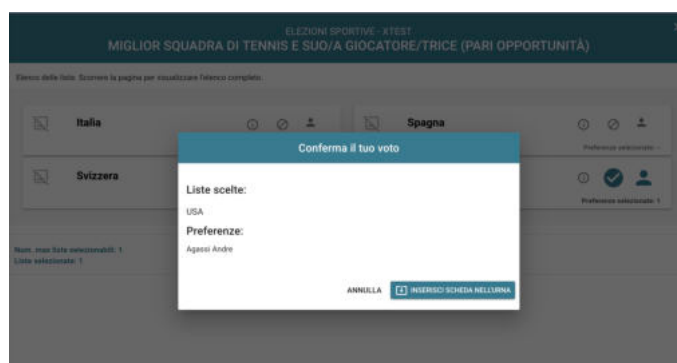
ELEZIONI SPORTIVE - XTEST
MIGLIOR SQUADRA DI TENNIS E SUO/A GIOCATORE/TRICE (PARI OPPORTUNITÀ)

Elenco delle liste. Scorrere la pagina per visualizzare l'elenco completo.

Italia

Spagna

Preferenze selezionate: -

Svizzera

Preferenze selezionate: 1

Num. max liste selezionabili: 1
Liste selezionate: 1

Conferma il tuo voto

Liste scelte:

USA

Preferenze:

Agassi Andre

ANNULLA

INSERISCI SCHEDA NELL'URNA